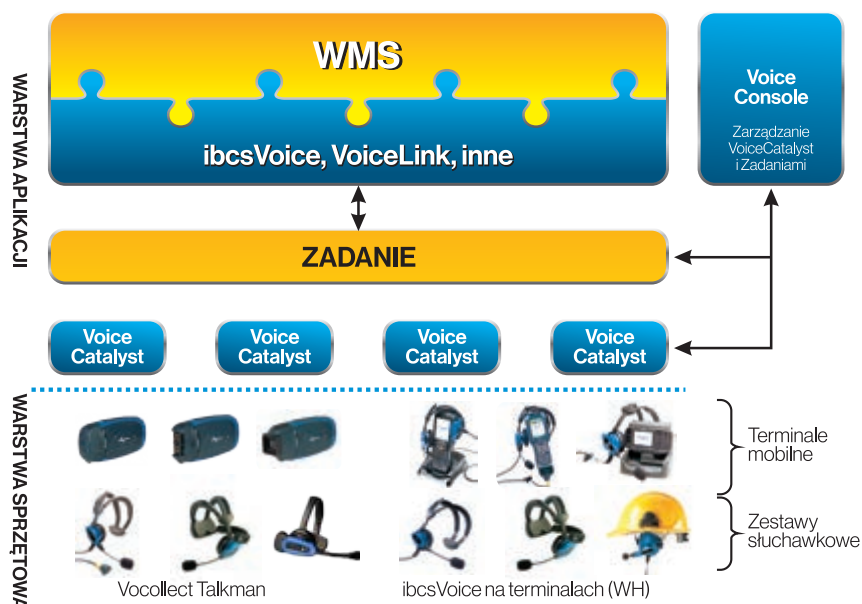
WARSTWA APLIKACJI

WMS

ibcsVoice, VoiceLink, inne

Voice Console

Zarządzanie VoiceCatalyst i Zadaniami

ZADANIE

Voice Catalyst

Voice Catalyst

Voice Catalyst

Voice Catalyst

WARSTWA SPRZĘTOWA

Terminale mobilne

Zestawy słuchawkowe

Vocollect Talkman

ibcsVoice na terminalach (WH)